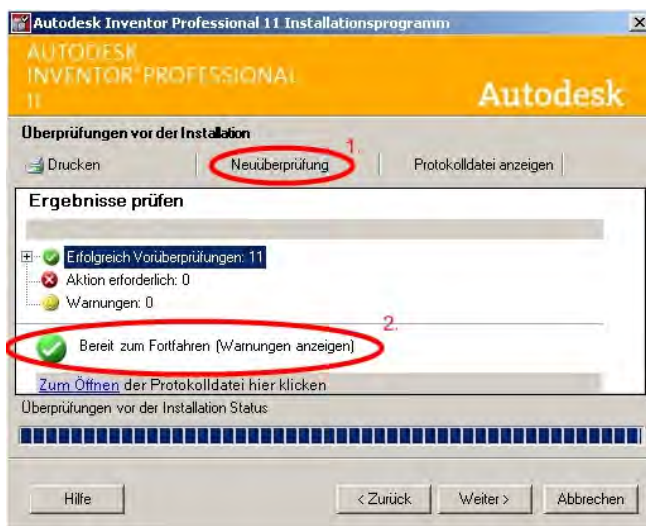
Autodesk Inventor Professional 11 Installationsprogramm

AUTODESK
INVENTOR® PROFESSIONAL
11

Autodesk

Überprüfungen vor der Installation

Drucken

1.

Neuüberprüfung

Protokolldatei anzeigen

Ergebnisse prüfen

Erfolgreich Vorüberprüfungen: 11

Aktion erforderlich: 0

Warnungen: 0

2.

Bereit zum Fortfahren (Warnungen anzeigen)

Zum Öffnen der Protokolldatei hier klicken

Überprüfungen vor der Installation Status

Hilfe

< Zurück

Weiter >

Abbrechen